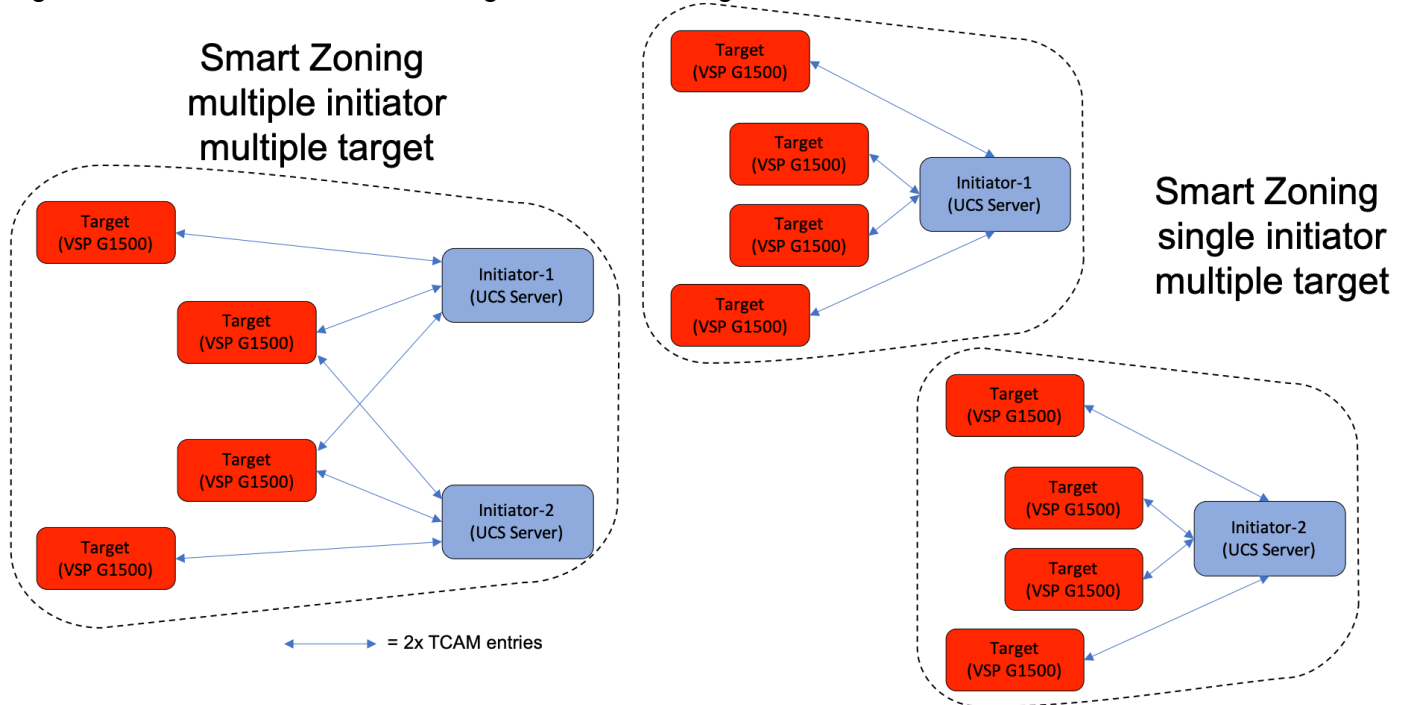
Smart Zoning multiple initiator multiple target

Target (VSP G1500)

Target (VSP G1500)

Target (VSP G1500)

Target (VSP G1500)

Initiator-1 (UCS Server)

Initiator-2 (UCS Server)

= 2x TCAM entries

Target (VSP G1500)

Target (VSP G1500)

Target (VSP G1500)

Target (VSP G1500)

Initiator-1 (UCS Server)

Smart Zoning single initiator multiple target

Target (VSP G1500)

Target (VSP G1500)

Target (VSP G1500)

Target (VSP G1500)

Initiator-2 (UCS Server)